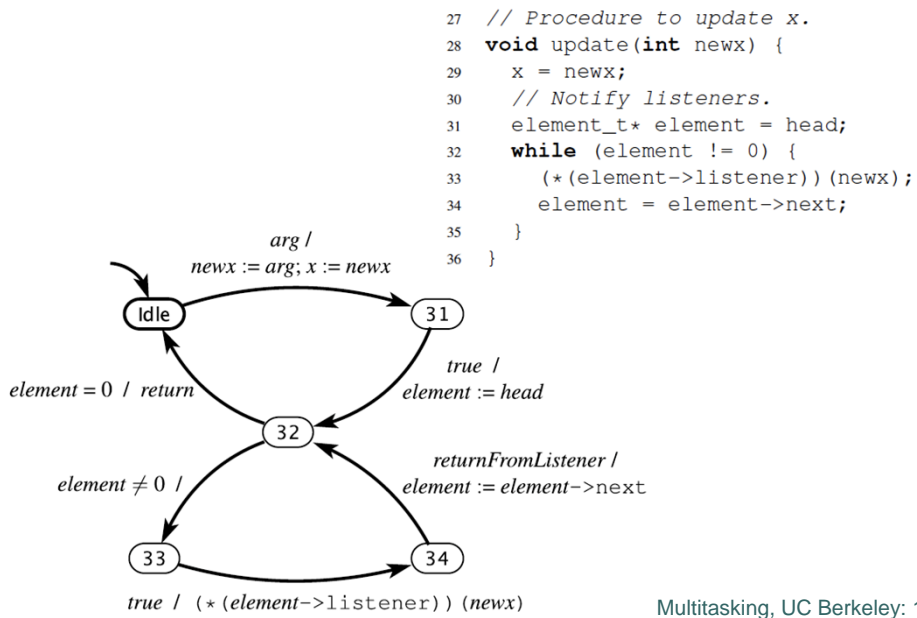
27 // Procedure to update x.
28 void update(int newx) {
29 x = newx;
30 // Notify listeners.
31 element_t* element = head;
32 while (element != 0) {
33 (*(element->listener))(newx);
34 element = element->next;
35 }
36 }

arg /
newx := arg; x := newx

Idle

31

true /
element := head

element = 0 / return

32

returnFromListener /
element := element->next

element $\neq$ 0 /

33

34

true / (*(element->listener))(newx)

Multitasking, UC Berkeley: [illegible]